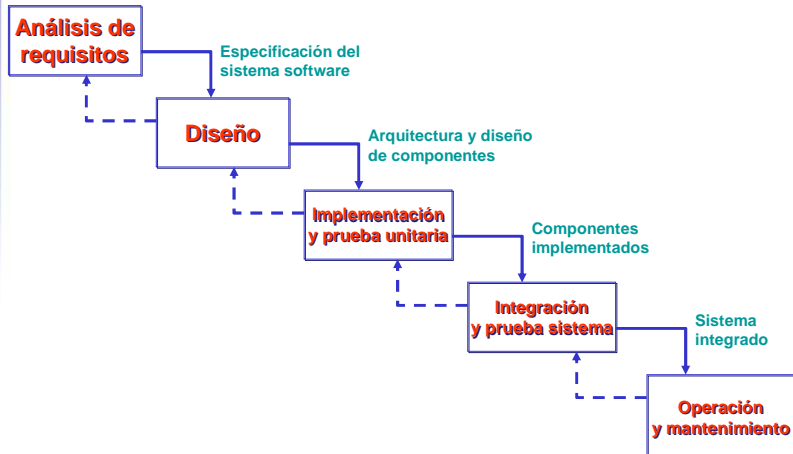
Análisis de requisitos

Especificación del sistema software

Diseño

Arquitectura y diseño de componentes

Implementación y prueba unitaria

Componentes implementados

Integración y prueba sistema

Sistema integrado

Operación y mantenimiento